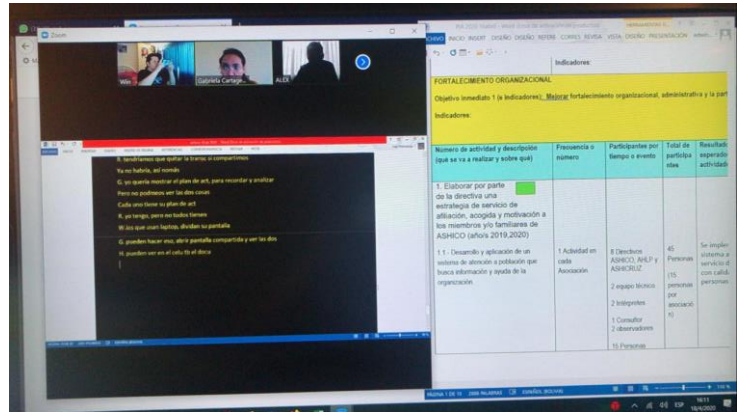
Zoom

Wen

Gabriela Cartage...

ALEX

R. tendríamos que quitar la transc si compartimos

Yo no habría, así nomás

G. yo quería mostrar el plan de act, para recordar y analizar

Pero no podemos ver las dos cosas

Cada uno tiene su plan de act

R. yo tengo, pero no todos tienen

W. los que usan laptop, dividan su pantalla

G. pueden hacer eso, abrir pantalla compartida y ver las dos

H. pueden ver en el celu tb el docu

ARCHIVO INICIO INSERT DISEÑO DISEÑO REFERE CORRES REVISA VISTA DISEÑO PRESENTACIÓN

Indicadores:

FORTALECIMIENTO ORGANIZACIONAL

Objetivo inmediato 1 (x indicadores): Mejorar fortalecimiento organizacional, administrativa y la part

Indicadores:

| Número de actividad y descripción (qué se va a realizar y sobre qué) | Frecuencia o número | Participantes por tiempo o evento | Total de participantes | Resultado esperado actividad |
|---|---|---|---|---|
| 1. Elaborar por parte de la directiva una estrategia de servicio de afiliación, acogida y motivación a los miembros y/o familiares de ASHICO (años 2019,2020) | | | | |
| 1.1.- Desarrollo y aplicación de un servicio de atención a población que busca información y ayuda de la organización. | 1 Actividad en cada Asociación | 8 Directivos ASHICO, AHLP y ASHICRUZ 2 equipo técnico 2 Intérpretes 1 Consultor 2 observadores 15 Personas | 45 Personas (15 personas por asociación) | Se implem sistema a servicio d con calid personas |

PÁGINA 7 DE 15 2065 PALABRAS ESPAÑOL (BOLIVIA)

ESP 18:11 18/4/2020